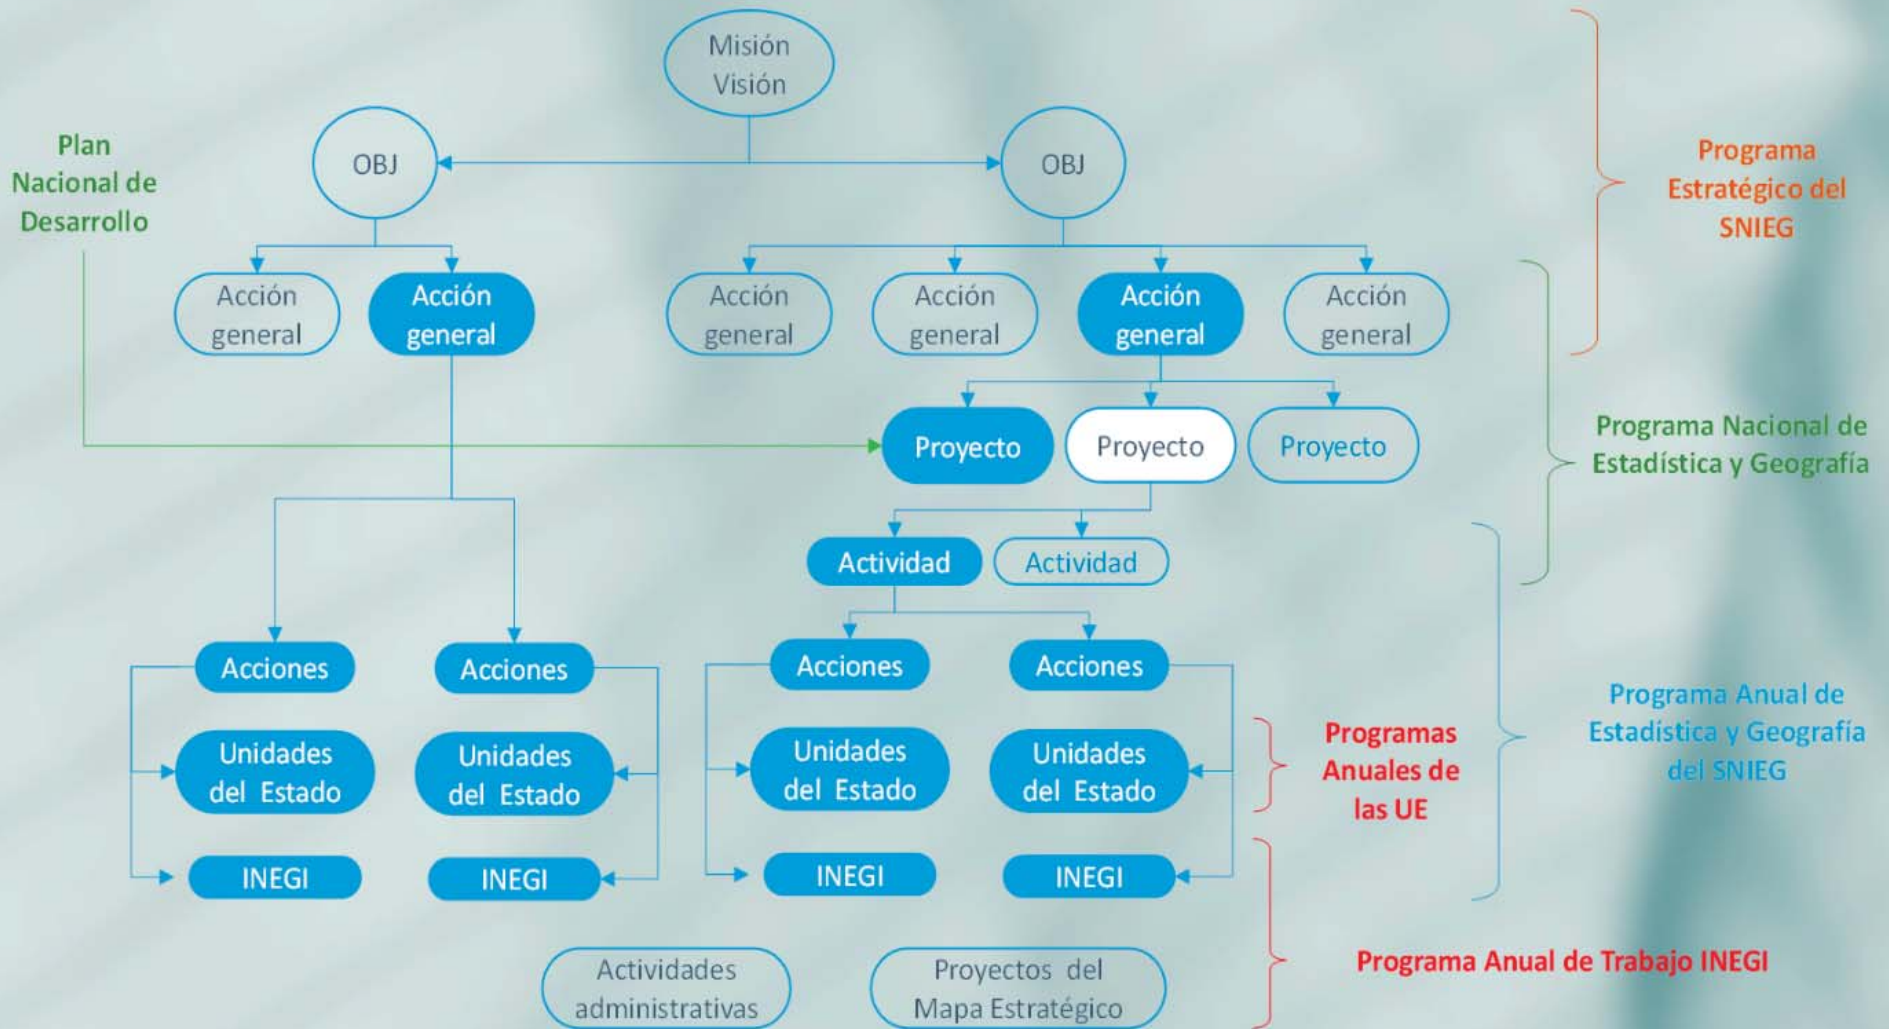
Misión Visión

Plan Nacional de Desarrollo

OBJ

OBJ

Programa Estratégico del SNIEG

Acción general

Acción general

Acción general

Acción general

Acción general

Acción general

Proyecto

Proyecto

Proyecto

Programa Nacional de Estadística y Geografía

Actividad

Actividad

Acciones

Acciones

Acciones

Acciones

Unidades del Estado

Unidades del Estado

Unidades del Estado

Unidades del Estado

Programas Anuales de las UE

Programa Anual de Estadística y Geografía del SNIEG

INEGI

INEGI

INEGI

INEGI

Actividades administrativas

Proyectos del Mapa Estratégico

Programa Anual de Trabajo INEGI